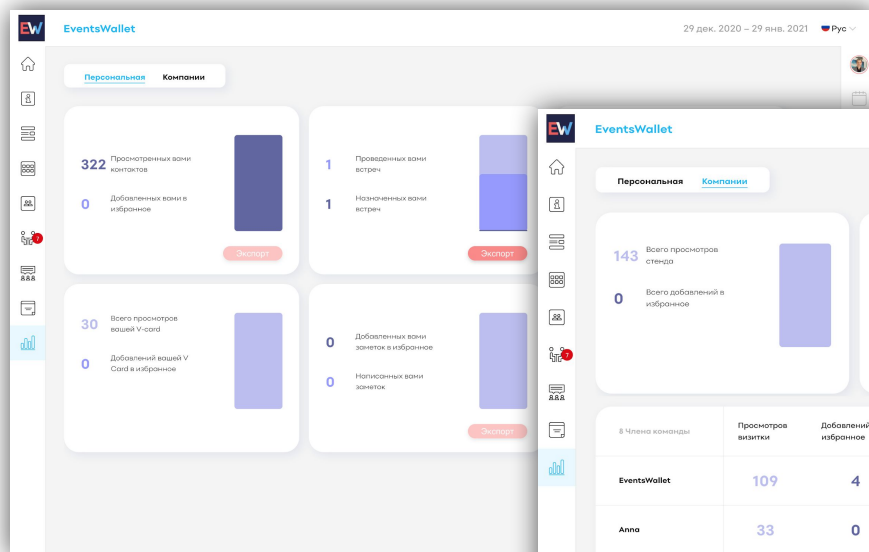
EW EventsWallet

29 дек. 2020 – 29 янв. 2021 Рус

Персональная Компании

322 Просмотренных вами контактов

0 Добавленных вами в избранное

Экспорт

1 Проведенных вами встреч

1 Назначенных вами встреч

Экспорт

30 Всего просмотров вашей V-card

0 Добавлений вашей V Card в избранное

0 Добавленных вами заметок в избранное

0 Написанных вами заметок

Экспорт

7

EW EventsWallet

Персональная Компании

143 Всего просмотров стенда

0 Всего добавлений в избранное

7

| 8 Члена команды | Просмотров визитки | Добавлений избранное |
|---|---|---|
| EventsWallet | 109 | 4 |
| Anna | 33 | 0 |